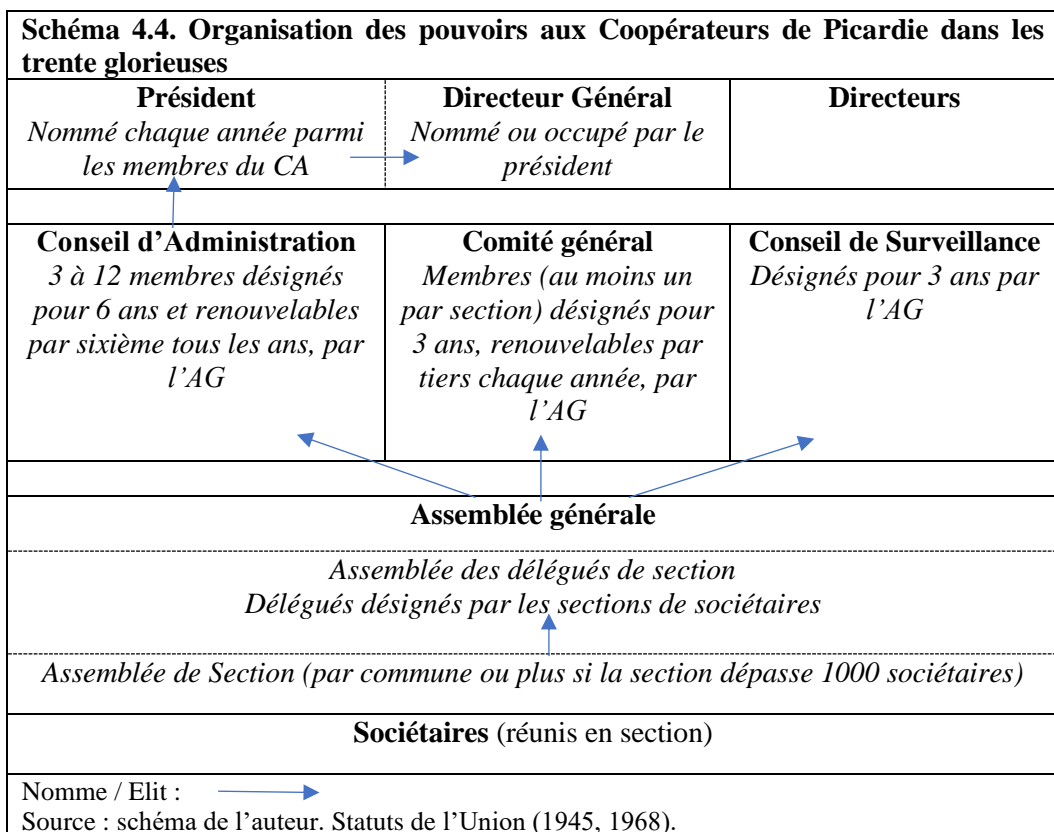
**Schéma 4.4. Organisation des pouvoirs aux Coopérateurs de Picardie dans les trente glorieuses**

| **Président** *Nommé chaque année parmi les membres du CA* | **Directeur Général** *Nommé ou occupé par le président* | **Directeurs** |
|---|---|---|
| **Conseil d'Administration** *3 à 12 membres désignés pour 6 ans et renouvelables par sixième tous les ans, par l'AG* | **Comité général** *Membres (au moins un par section) désignés pour 3 ans, renouvelables par tiers chaque année, par l'AG* | **Conseil de Surveillance** *Désignés pour 3 ans par l'AG* |

**Assemblée générale**

*Assemblée des délégués de section*
*Délégués désignés par les sections de sociétaires*

*Assemblée de Section (par commune ou plus si la section dépasse 1000 sociétaires)*

**Sociétaires** (réunis en section)

Nomme / Elit :

Source : schéma de l'auteur. Statuts de l'Union (1945, 1968).